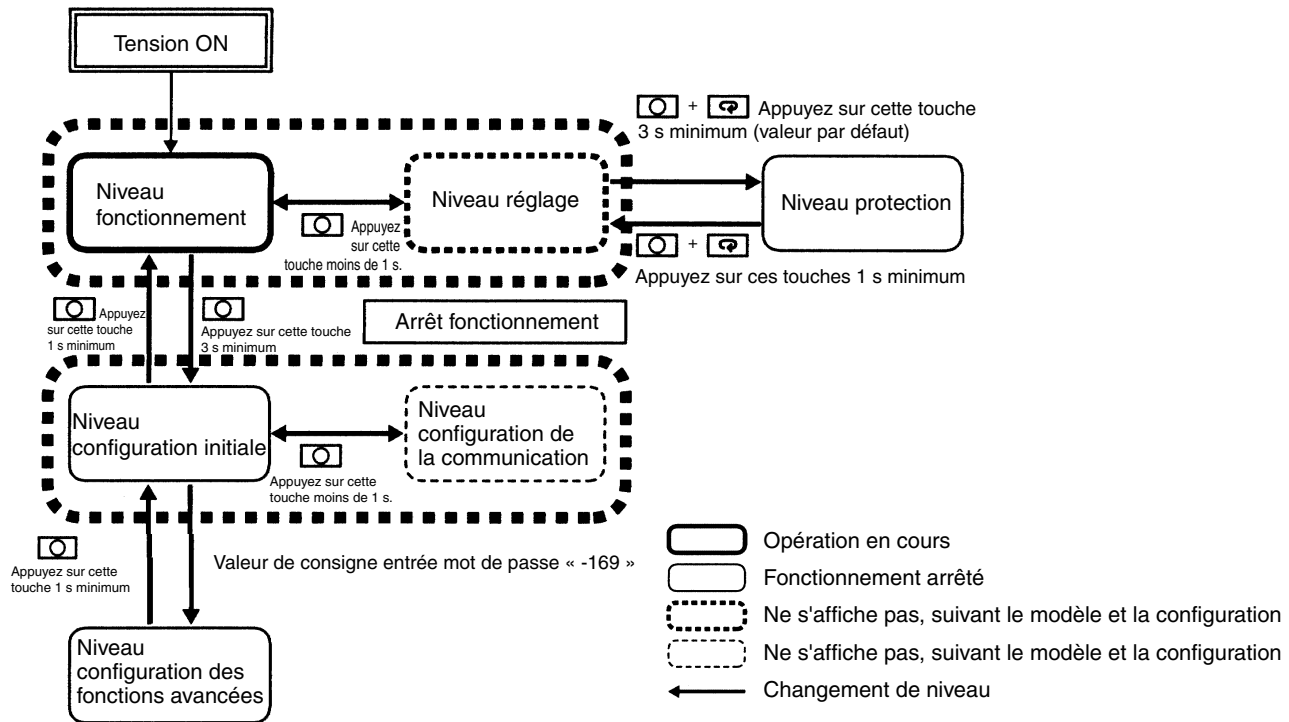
Tension ON

+ Appuyez sur cette touche 3 s minimum (valeur par défaut)

Niveau fonctionnement

Appuyez sur cette touche moins de 1 s.

Niveau réglage

Niveau protection

+

Appuyez sur ces touches 1 s minimum

Appuyez sur cette touche 1 s minimum

Appuyez sur cette touche 3 s minimum

Arrêt fonctionnement

Niveau configuration initiale

Appuyez sur cette touche moins de 1 s.

Niveau configuration de la communication

Appuyez sur cette touche 1 s minimum

Valeur de consigne entrée mot de passe « -169 »

Niveau configuration des fonctions avancées

Opération en cours

Fonctionnement arrêté

Ne s'affiche pas, suivant le modèle et la configuration

Ne s'affiche pas, suivant le modèle et la configuration

Changement de niveau